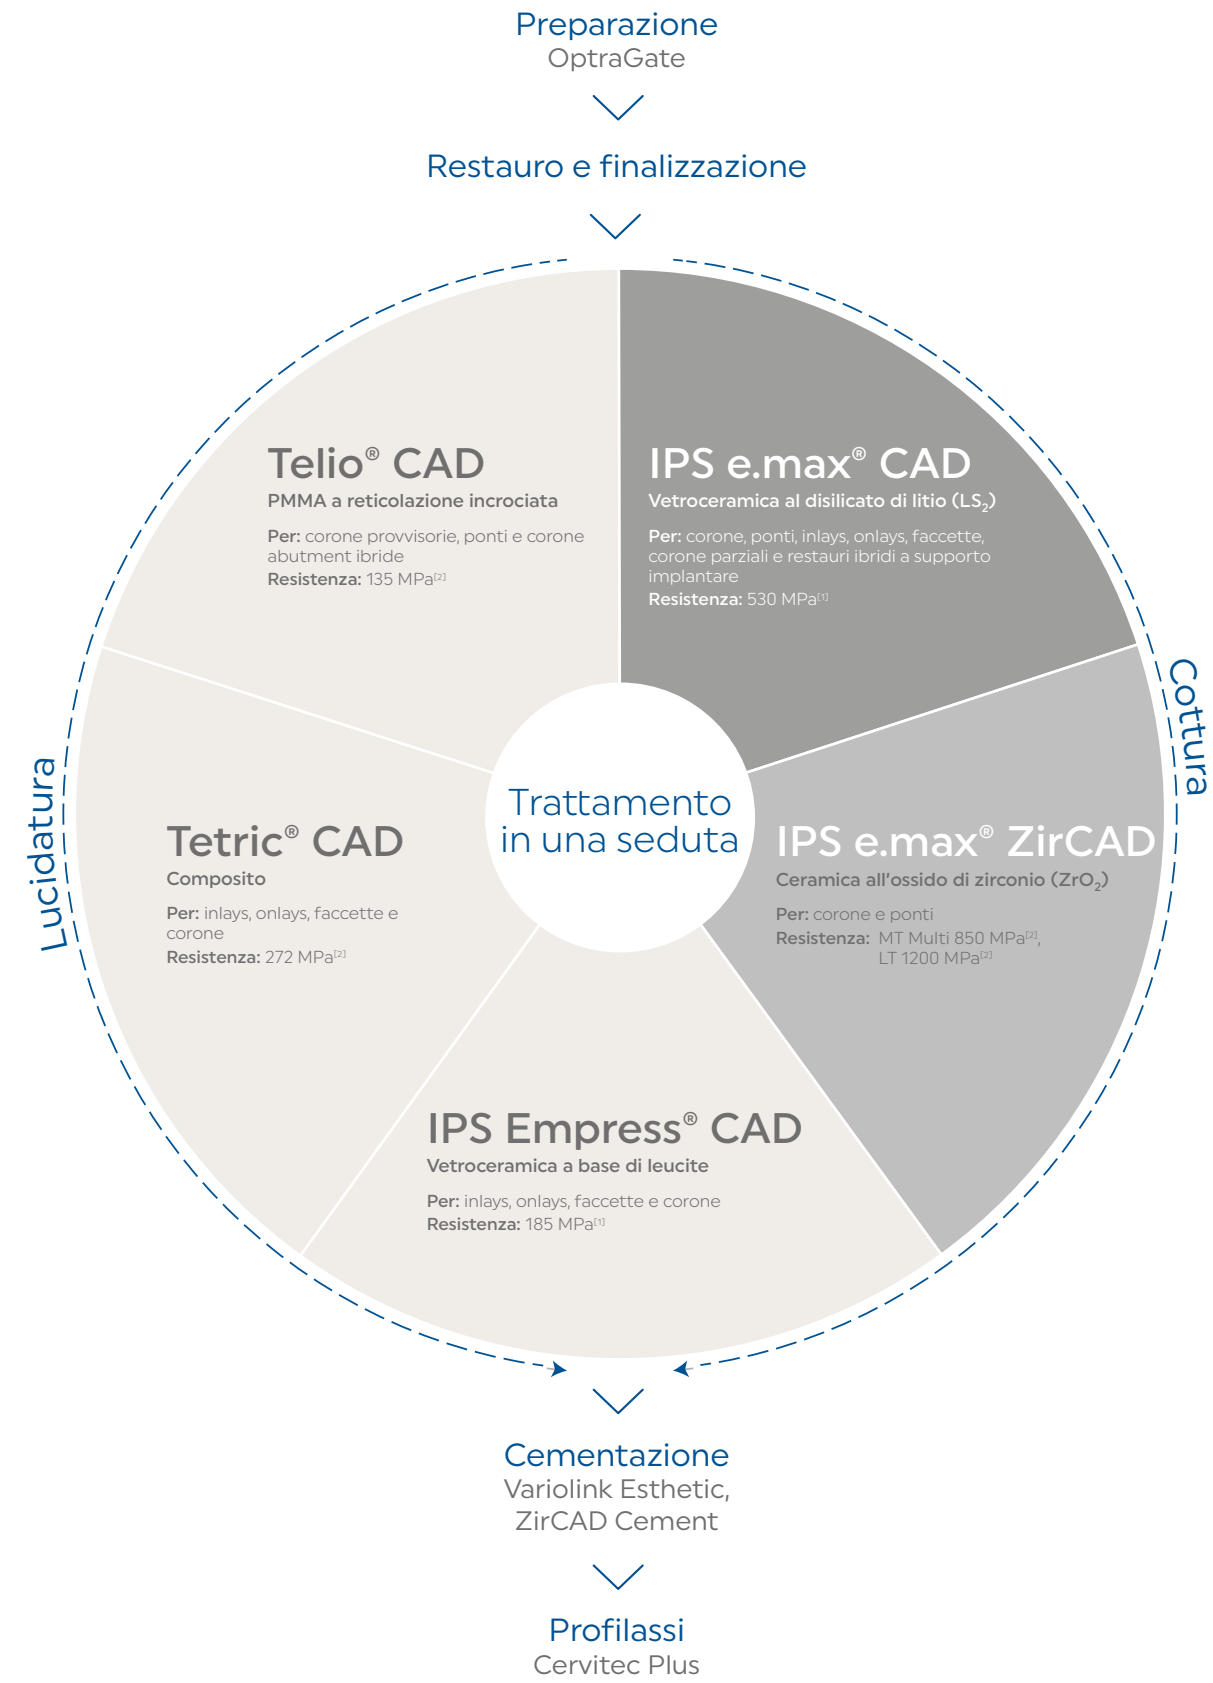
Preparazione
OptraGate

Restauro e finalizzazione

Telio® CAD
PMMA a reticolazione incrociata
Per: corone provvisorie, ponti e corone abutment ibride
Resistenza: 135 MPa[2]

IPS e.max® CAD
Vetroceramica al disilicato di litio ($LS_2$)
Per: corone, ponti, inlays, onlays, faccette, corone parziali e restauri ibridi a supporto implantare
Resistenza: 530 MPa[1]

Cottura

Lucidatura

Trattamento in una seduta

Tetric® CAD
Composito
Per: inlays, onlays, faccette e corone
Resistenza: 272 MPa[2]

IPS e.max® ZirCAD
Ceramica all'ossido di zirconio ($ZrO_2$)
Per: corone e ponti
Resistenza: MT Multi 850 MPa[2], LT 1200 MPa[2]

IPS Empress® CAD
Vetroceramica a base di leucite
Per: inlays, onlays, faccette e corone
Resistenza: 185 MPa[1]

Cementazione
Variolink Esthetic, ZirCAD Cement

Profilassi
Cervitec Plus